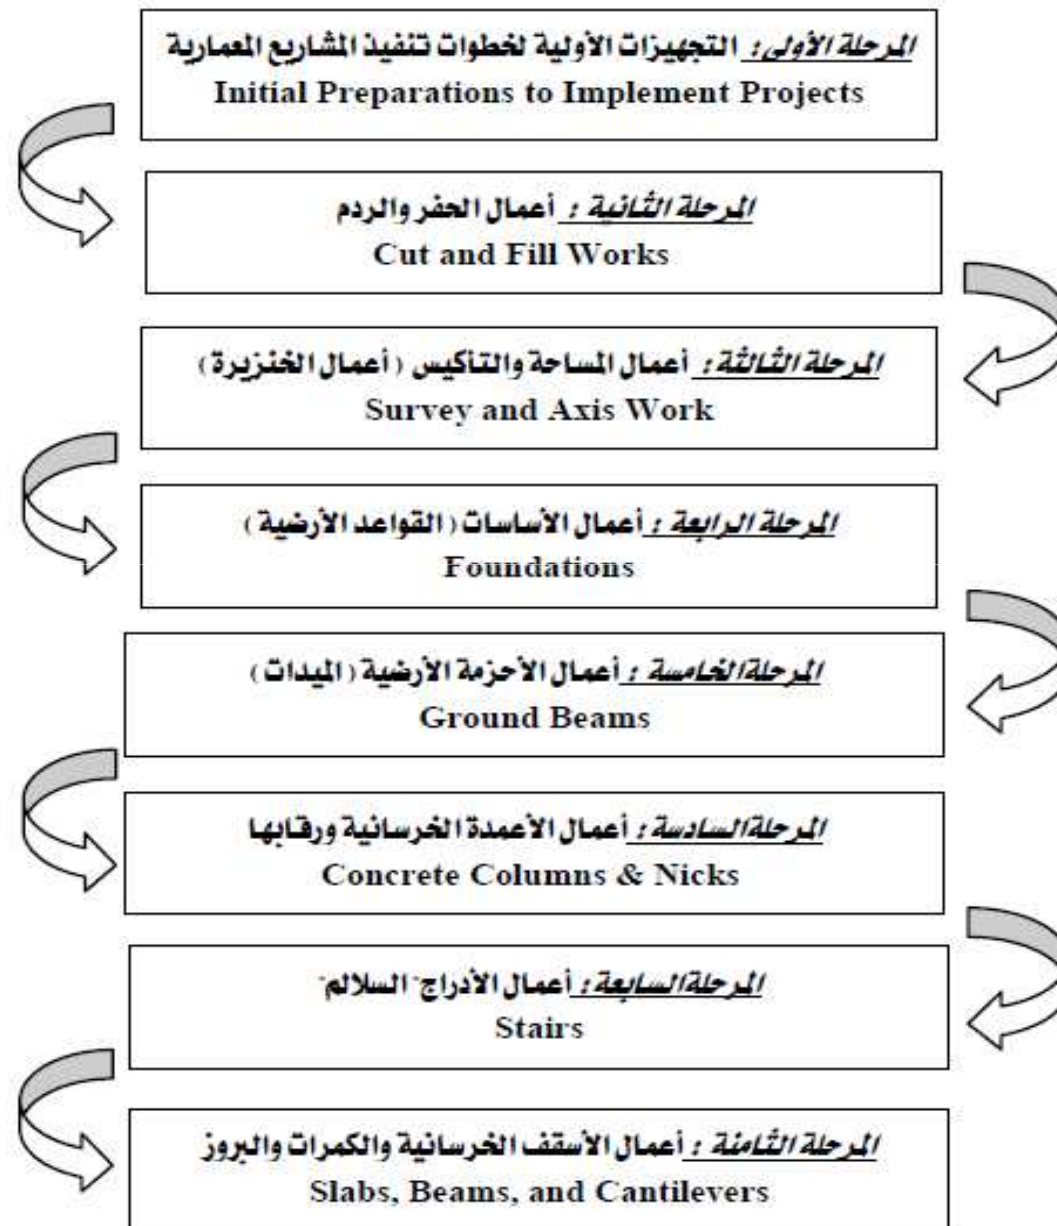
المرحلة الأولى: التجهيزات الأولية لخطوات تنفيذ المشاريع المعمارية
Initial Preparations to Implement Projects

المرحلة الثانية : أعمال الحفر والردم
Cut and Fill Works

المرحلة الثالثة: أعمال المساحة والتأكيس ( أعمال الخنزيرة )
Survey and Axis Work

المرحلة الرابعة : أعمال الأساسات ( القواعد الأرضية )
Foundations

المرحلة الخامسة : أعمال الأحزمة الأرضية ( الميدات )
Ground Beams

المرحلة السادسة : أعمال الأعمدة الخرسانية ورقابها
Concrete Columns & Nicks

المرحلة السابعة : أعمال الأدراج- السلالم-
Stairs

المرحلة الثامنة : أعمال الأسقف الخرسانية والكمرات والبروز
Slabs, Beams, and Cantilevers